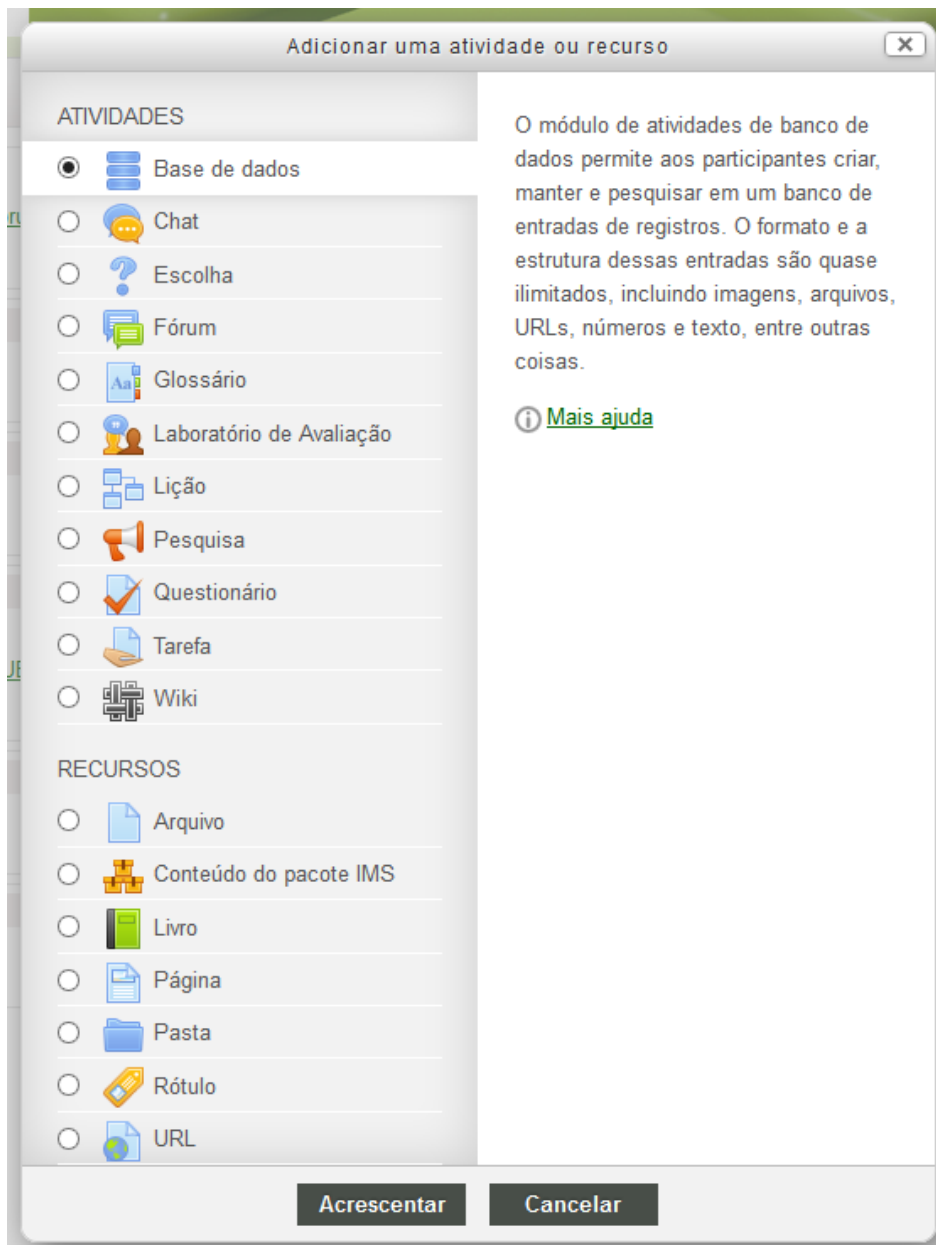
Adicionar uma atividade ou recurso

ATIVIDADES

Base de dados
Chat
Escolha
Fórum
Glossário
Laboratório de Avaliação
Lição
Pesquisa
Questionário
Tarefa
Wiki

RECURSOS

Arquivo
Conteúdo do pacote IMS
Livro
Página
Pasta
Rótulo
URL

O módulo de atividades de banco de dados permite aos participantes criar, manter e pesquisar em um banco de entradas de registros. O formato e a estrutura dessas entradas são quase ilimitados, incluindo imagens, arquivos, URLs, números e texto, entre outras coisas.

Mais ajuda

Acrescentar
Cancelar